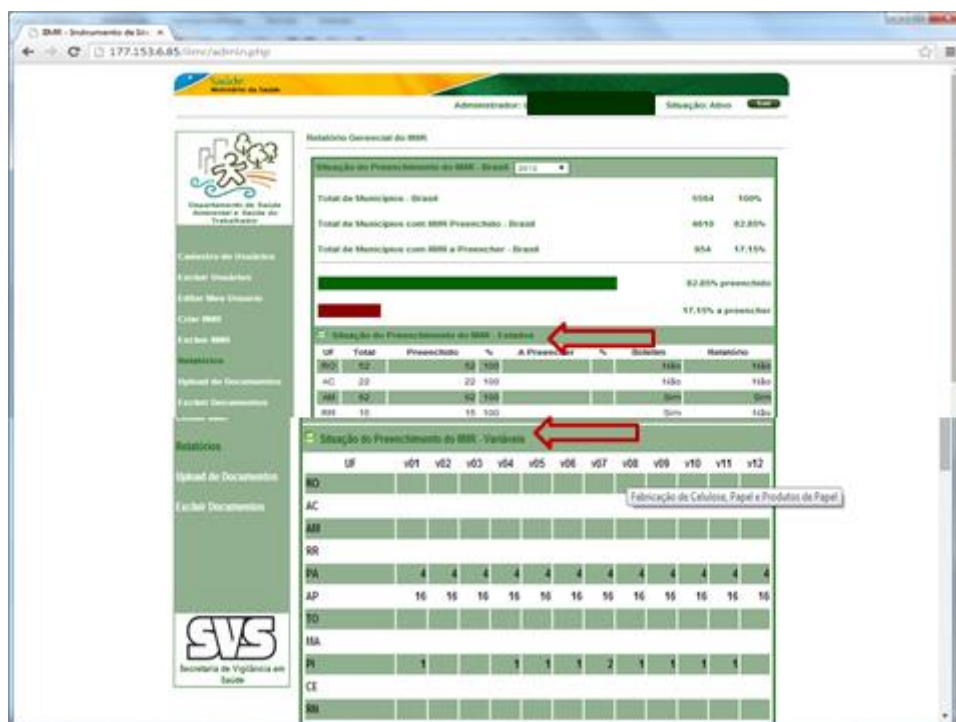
IMR - Instrumento de Sin ×

177.153.6.85/imr/admin.php

Saúde
Ministério da Saúde

Administrador: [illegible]

Situação: Ativo

Sair

Relatório Gerencial do IMR

Situação do Preenchimento do IMR - Brasil 2012

Total de Municípios - Brasil 5564 100%

Total de Municípios com IMR Preenchido - Brasil 4610 82.85%

Total de Municípios com IMR a Preencher - Brasil 954 17.15%

82.85% preenchido

17.15% a preencher

Departamento de Saúde Ambiental e Saúde do Trabalhador

Cadastro de Usuários
Excluir Usuários
Editar Meu Usuário
Criar IMR
Excluir IMR
Relatórios
Upload de Documentos
Excluir Documentos

Situação do Preenchimento do IMR - Estados

| UF | Total | Preenchido | % | A Preencher | % | Boletim | Relatório |
|---|---|---|---|---|---|---|---|
| RO | 52 | 52 | 100 | | | Não | Não |
| AC | 22 | 22 | 100 | | | Não | Não |
| AM | 62 | 62 | 100 | | | Sim | Sim |
| RR | 15 | 15 | 100 | | | Sim | Não |

Relatórios
Upload de Documentos
Excluir Documentos

Situação do Preenchimento do IMR - Variáveis

| UF | v01 | v02 | v03 | v04 | v05 | v06 | v07 | v08 | v09 | v10 | v11 | v12 |
|---|---|---|---|---|---|---|---|---|---|---|---|---|
| RO | | | | | | | | | | | | |
| AC | | | | | | | | | | | | |
| AM | | | | | | | | | | | | |
| RR | | | | | | | | | | | | |
| PA | 4 | 4 | 4 | 4 | 4 | 4 | 4 | 4 | 4 | 4 | 4 | 4 |
| AP | 16 | 16 | 16 | 16 | 16 | 16 | 16 | 16 | 16 | 16 | 16 | 16 |
| TO | | | | | | | | | | | | |
| MA | | | | | | | | | | | | |
| PI | 1 | | | 1 | 1 | 1 | 2 | 1 | 1 | 1 | 1 | |
| CE | | | | | | | | | | | | |
| RN | | | | | | | | | | | | |

Fabricação de Celulose, Papel e Produtos de Papel

SVS
Secretaria de Vigilância em Saúde